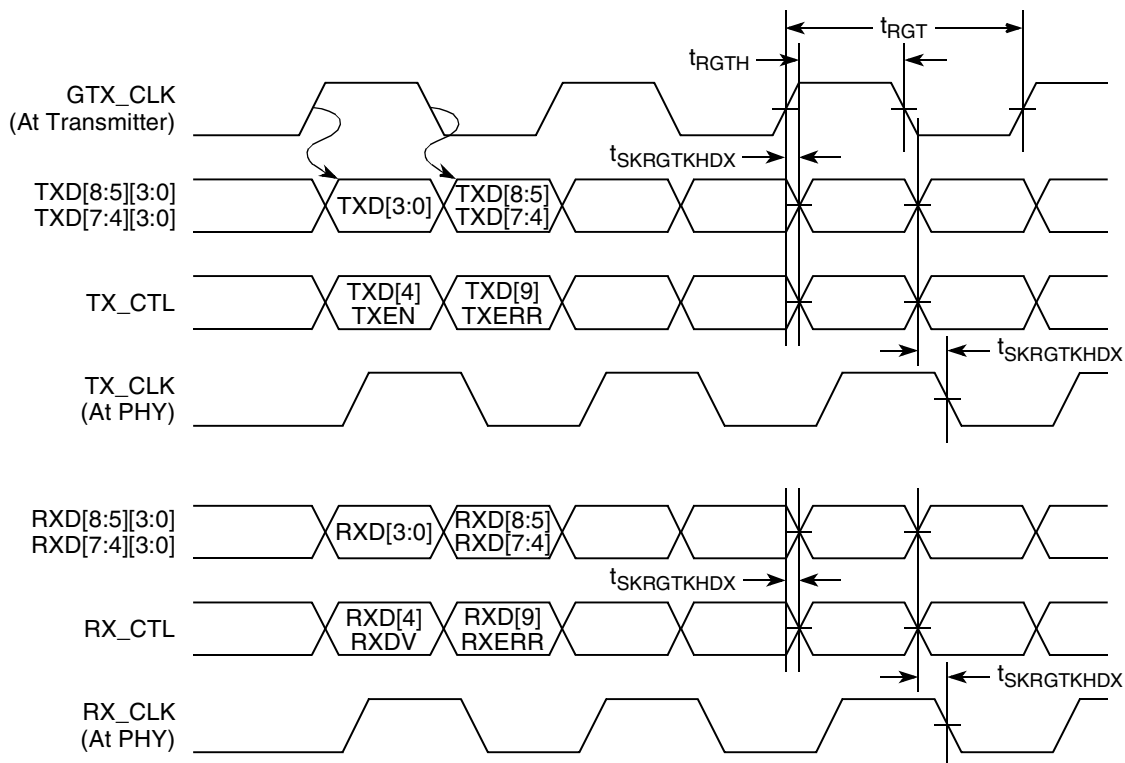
$t_{RGT}$

$t_{RGTH}$

GTX_CLK (At Transmitter)

$t_{SKRGTKHDX}$

TXD[8:5][3:0]
TXD[7:4][3:0]

TXD[3:0]

TXD[8:5]
TXD[7:4]

TX_CTL

TXD[4]
TXEN

TXD[9]
TXERR

$t_{SKRGTKHDX}$

TX_CLK (At PHY)

RXD[8:5][3:0]
RXD[7:4][3:0]

RXD[3:0]

RXD[8:5]
RXD[7:4]

$t_{SKRGTKHDX}$

RX_CTL

RXD[4]
RXDV

RXD[9]
RXERR

$t_{SKRGTKHDX}$

RX_CLK (At PHY)